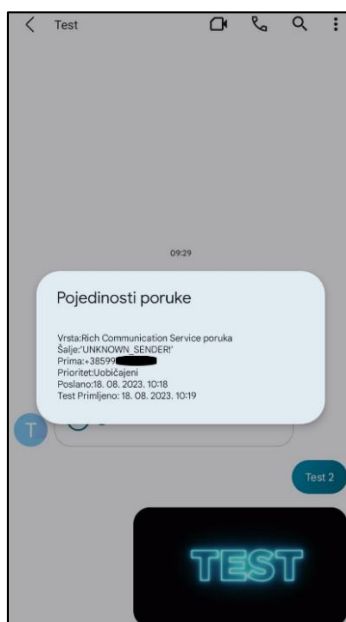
Test

09:29

Pojedinosti poruke

Vrsta:Rich Communication Service poruka
Šalje:'UNKNOWN_SENDER!'
Prima:+38599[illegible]
Prioritet:Uobičajeni
Poslano:18. 08. 2023. 10:18
Test Primljeno: 18. 08. 2023. 10:19

T

Test 2

TEST